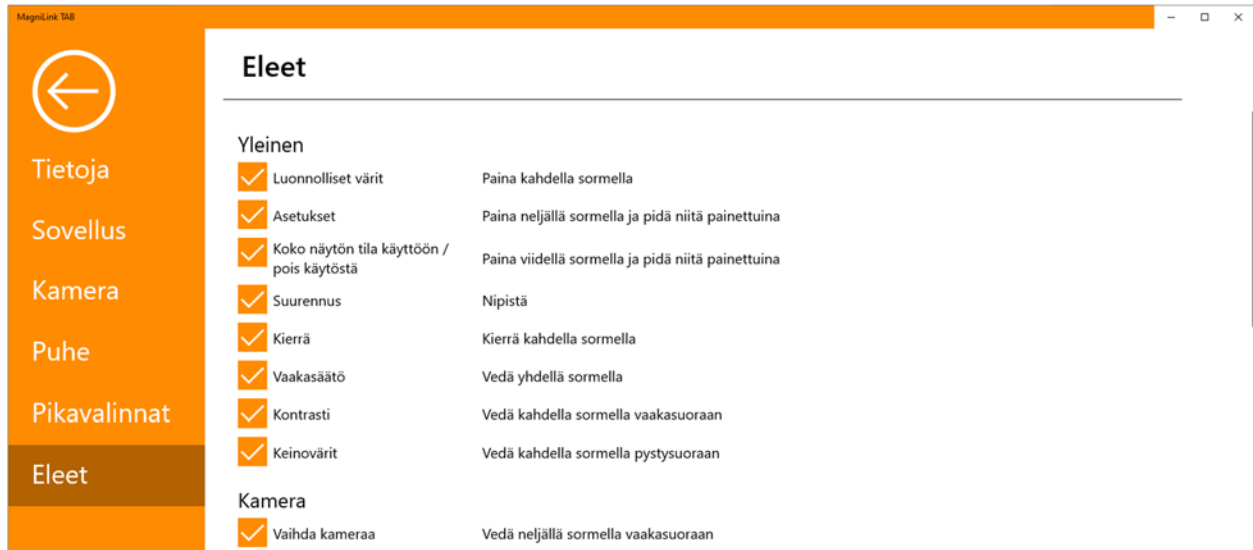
MagniLink TAB

Tietoja
Sovellus
Kamera
Puhe
Pikavalinnat
Eleet

Eleet

Yleinen

| | |
|---|---|
| Luonnolliset värit | Paina kahdella sormella |
| Asetukset | Paina neljällä sormella ja pidä niitä painettuina |
| Koko näytön tila käyttöön / pois käytöstä | Paina viidellä sormella ja pidä niitä painettuina |
| Suurennus | Nipistä |
| Kierrä | Kierrä kahdella sormella |
| Vaakasäätö | Vedä yhdellä sormella |
| Kontrasti | Vedä kahdella sormella vaakasuoraan |
| Keinovärit | Vedä kahdella sormella pystysuoraan |

Kamera

| | |
|---|---|
| Vaihda kameraa | Vedä neljällä sormella vaakasuoraan |